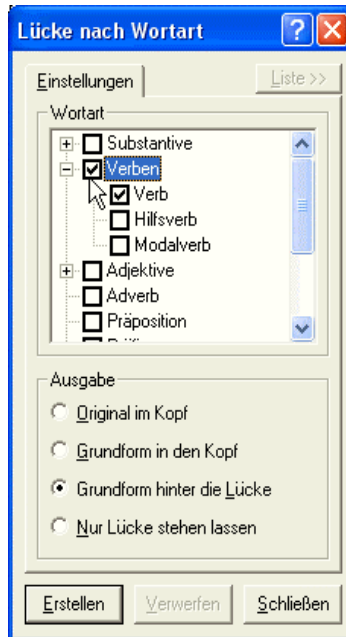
Lücke nach Wortart

Einstellungen

Liste >>

Wortart

Substantive

Verben

Verb

Hilfsverb

Modalverb

Adjektive

Adverb

Präposition

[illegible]

Ausgabe

Original im Kopf

Grundform in den Kopf

Grundform hinter die Lücke

Nur Lücke stehen lassen

Erstellen

Verwerfen

Schließen